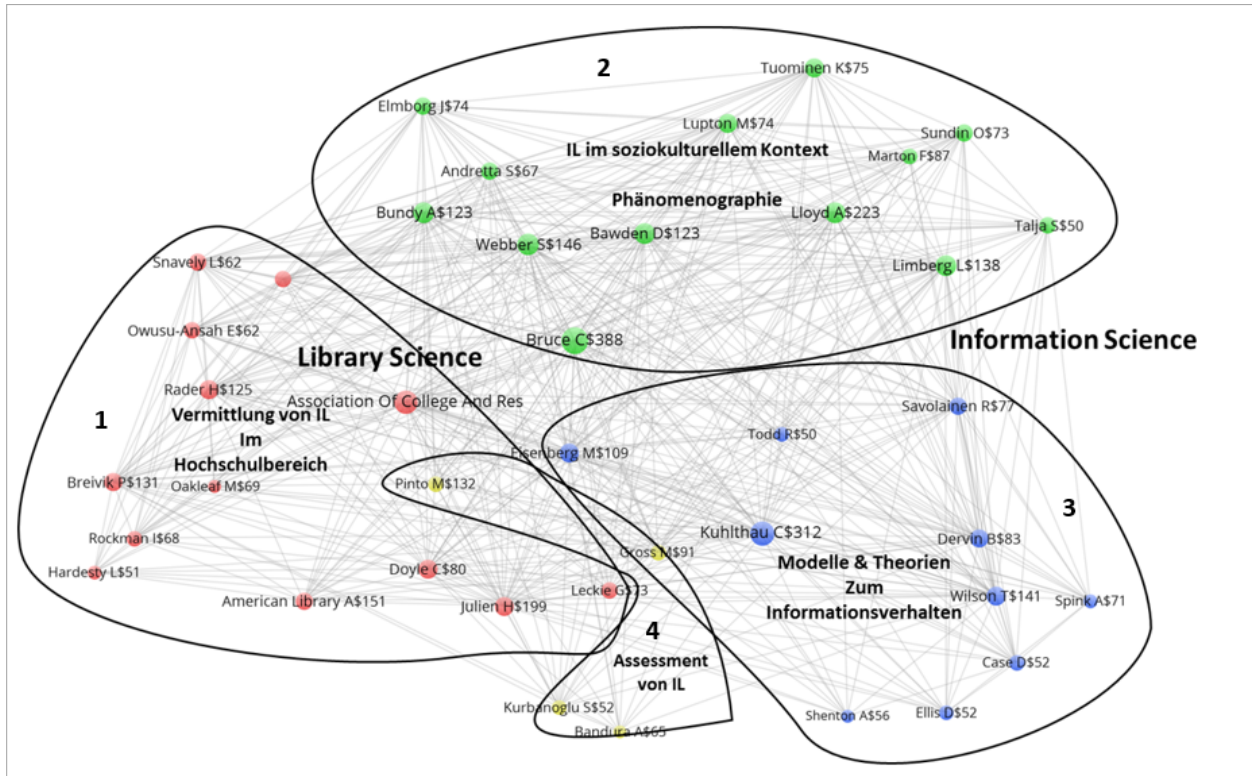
2

Tuominen K$75

Elmborg J$74

Lupton M$74

Sundin O$73

IL im soziokulturellem Kontext

Marton F$87

Andretta S$67

Phänomenographie

Bundy A$123

Lloyd A$223

Talja S$50

Bawden D$123

Webber S$146

Limberg L$138

Snavely L$62

Owusu-Ansah E$62

Bruce C$388

Information Science

Library Science

Rader H$125

Association Of College And Res

Savolainen R$77

1

Vermittlung von IL

Im

Hochschulbereich

Todd R$50

Eisenberg M$109

Breivik P$131

Oakleaf M$69

Pinto M$132

3

Kuhlthau C$312

Rockman I$68

Dervin B$83

Gross M$91

Modelle & Theorien

Zum

Informationsverhalten

Hardesty L$51

Doyle C$80

Leckie G$73

Wilson T$141

Spink A$71

American Library A$151

Julien H$199

4

Assessment

von IL

Case D$52

Kurbanoglu S$52

Shenton A$56

Ellis D$52

Bandura A$65